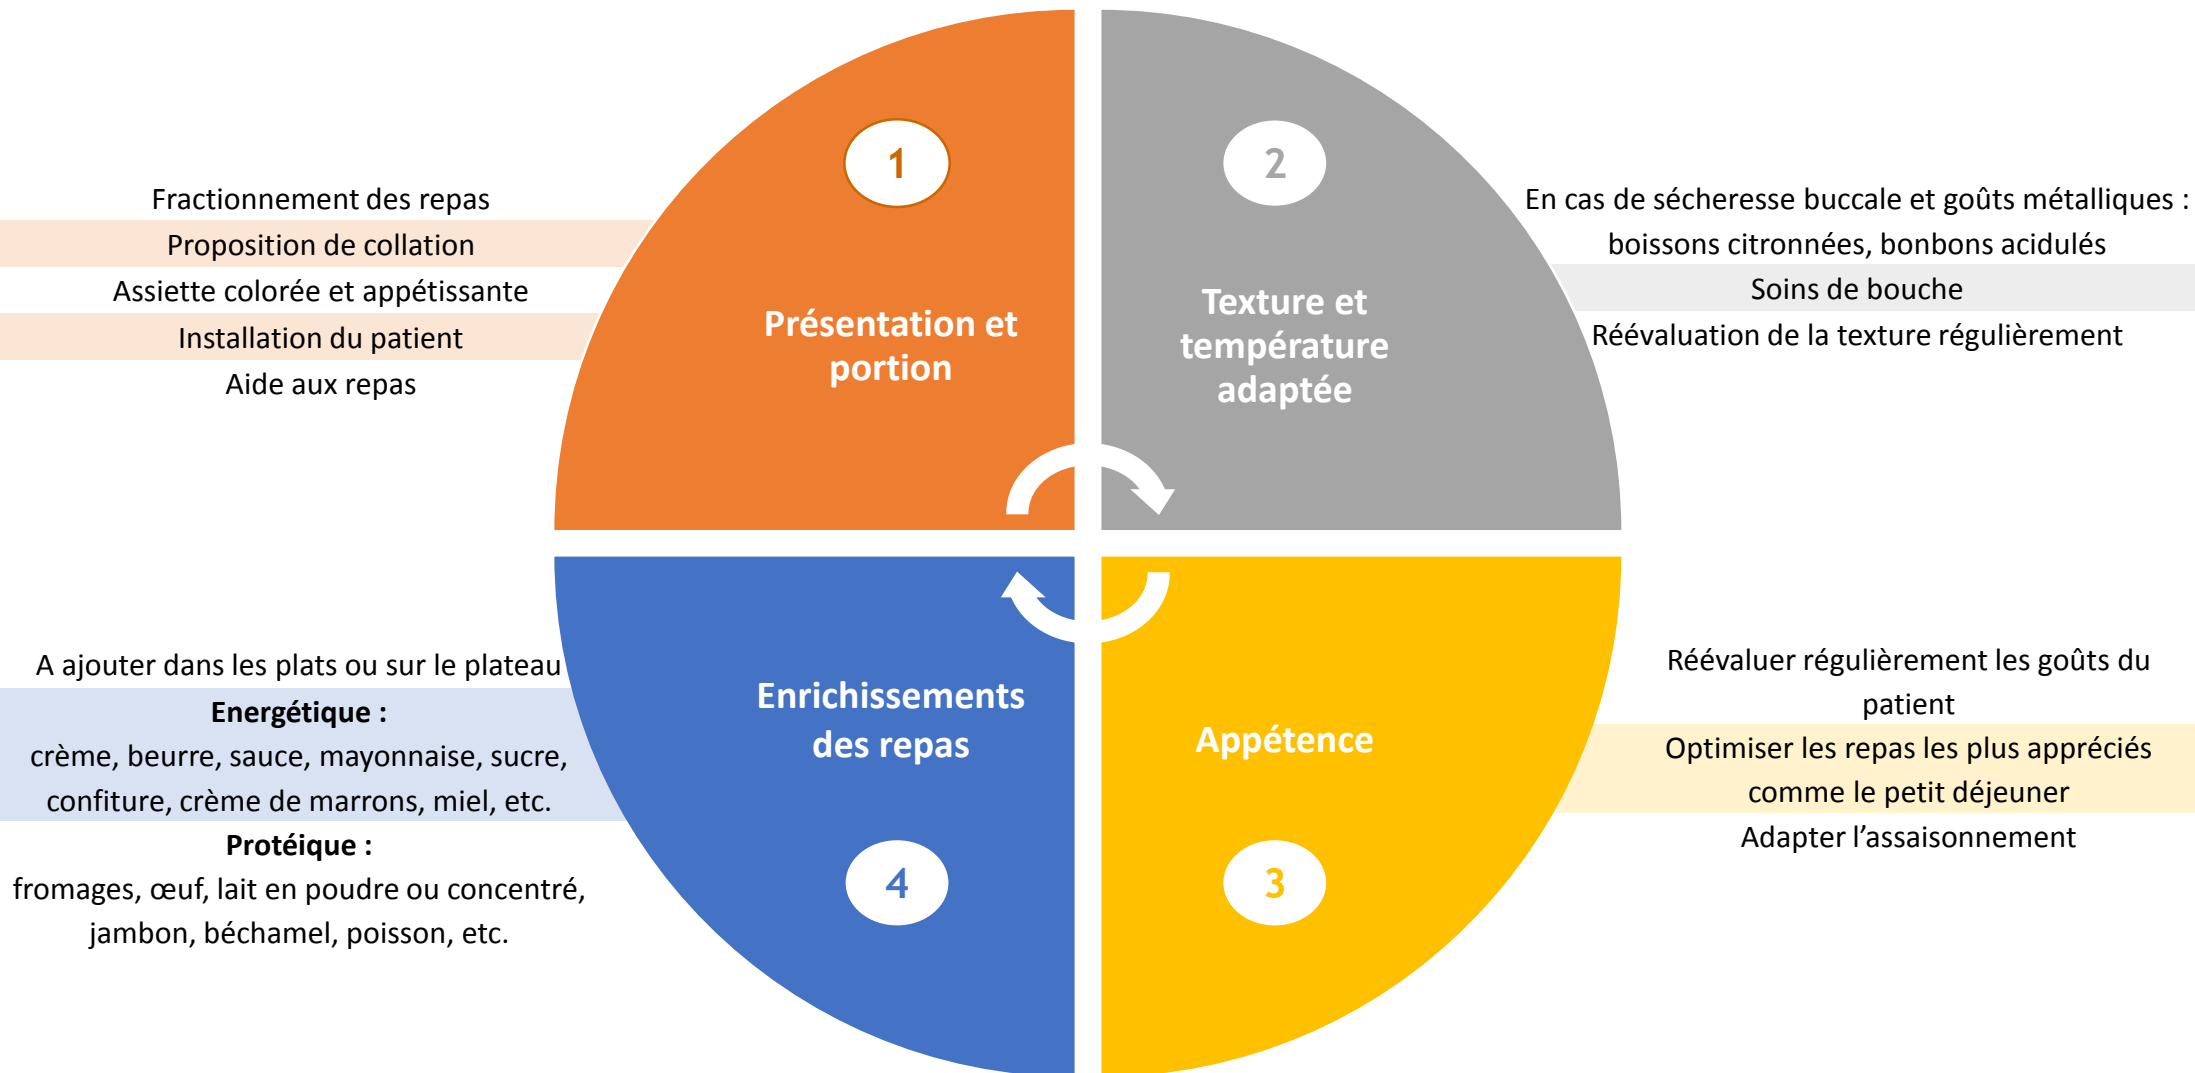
Fractionnement des repas
Proposition de collation
Assiette colorée et appétissante
Installation du patient
Aide aux repas

1

Présentation et portion

2

Texture et température adaptée

En cas de sécheresse buccale et goûts métalliques : boissons citronnées, bonbons acidulés
Soins de bouche
Réévaluation de la texture régulièrement

A ajouter dans les plats ou sur le plateau
**Energétique :**
crème, beurre, sauce, mayonnaise, sucre, confiture, crème de marrons, miel, etc.
**Protéique :**
fromages, œuf, lait en poudre ou concentré, jambon, béchamel, poisson, etc.

Enrichissements des repas

4

Appétence

3

Réévaluer régulièrement les goûts du patient
Optimiser les repas les plus appréciés comme le petit déjeuner
Adapter l'assaisonnement